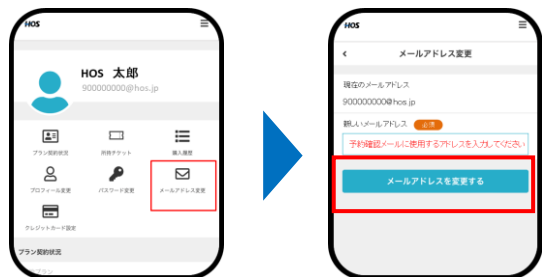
HOS

HOS 太郎
900000000@hos.jp

プラン契約状況
所持チケット
購入履歴
プロフィール変更
パスワード変更
メールアドレス変更
クレジットカード設定

プラン契約状況

HOS

メールアドレス変更

現在のメールアドレス
900000000@hos.jp

新しいメールアドレス 必須
予約確認メールに使用するアドレスを入力してください

メールアドレスを変更する